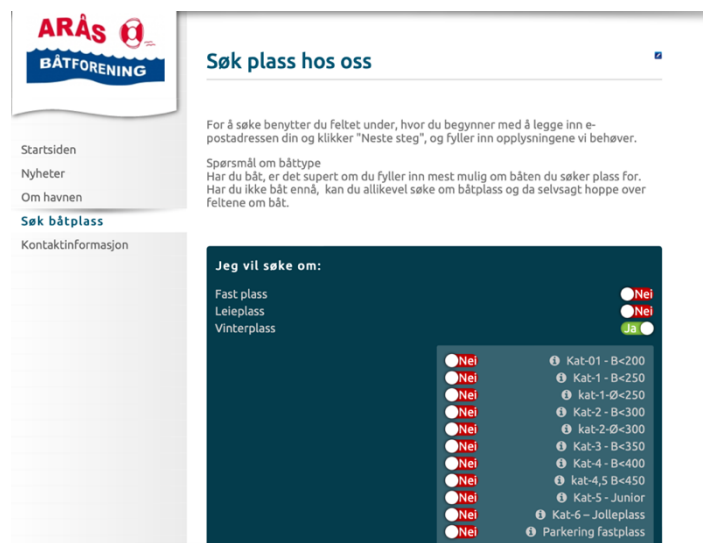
ARÅS
BÅTFORENING

Startsiden
Nyheter
Om havnen
Søk båtplass
Kontaktinformasjon

Søk plass hos oss

For å søke benytter du feltet under, hvor du begynner med å legge inn e-postadressen din og klikker "Neste steg", og fyller inn opplysningene vi behøver.

Spørsmål om båttype
Har du båt, er det supert om du fyller inn mest mulig om båten du søker plass for. Har du ikke båt ennå, kan du allikevel søke om båtplass og da selvsagt hoppe over feltene om båt.

Jeg vil søke om:

Fast plass Nei
Leieplass Nei
Vinterplass Ja

Nei Kat-01 - B<200
Nei Kat-1 - B<250
Nei kat-1-Ø<250
Nei Kat-2 - B<300
Nei kat-2-Ø<300
Nei Kat-3 - B<350
Nei Kat-4 - B<400
Nei kat-4,5 B<450
Nei Kat-5 - Junior
Nei Kat-6 – Jolleplass
Nei Parkering fastplass